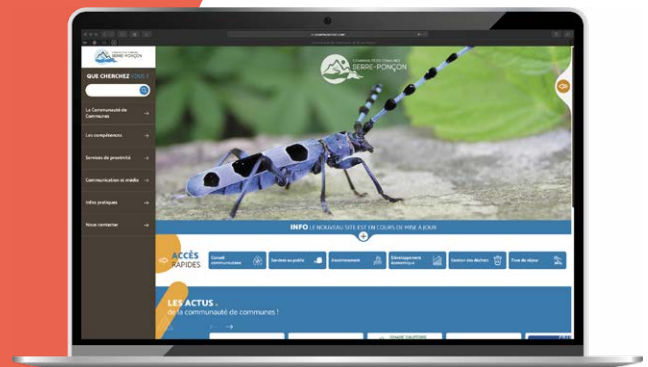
SERRE-PONÇON

QUE CHERCHEZ VOUS ?

La Communauté de Communes

Les compétences

Services de proximité

Communication et média

Infos pratiques

Nous contacter

SERRE-PONÇON

INFO LE NOUVEAU SITE EST EN COURS DE MISE À JOUR

ACCÈS RAPIDES

Conseil communautaire

Services au public

Assainissement

Développement économique

Gestion des déchets

Taxe de séjour

LES ACTUS
de la communauté de communes !